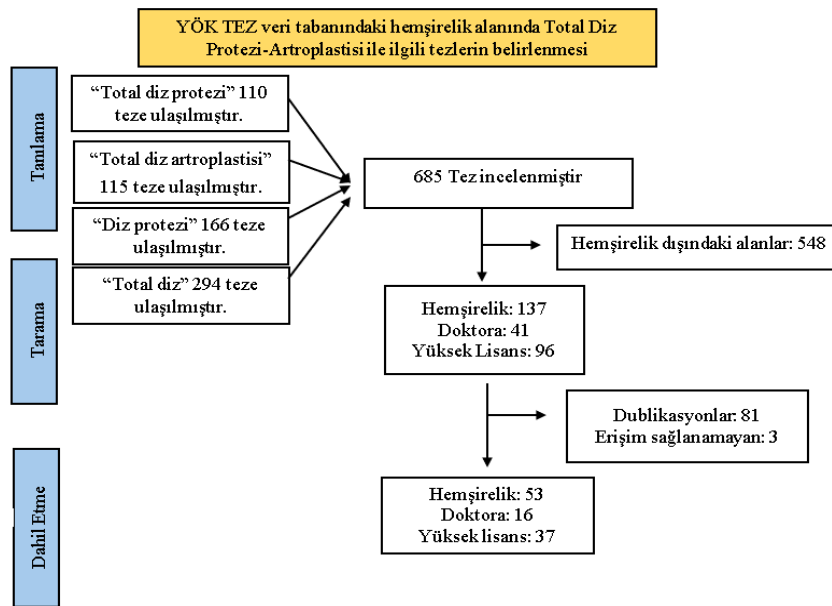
YÖK TEZ veri tabanındaki hemşirelik alanında Total Diz Protezi-Artroplastisi ile ilgili tezlerin belirlenmesi

Tanılama

“Total diz protezi” 110 teze ulaşılmıştır.

“Total diz artroplastisi” 115 teze ulaşılmıştır.

“Diz protezi” 166 teze ulaşılmıştır.

“Total diz” 294 teze ulaşılmıştır.

685 Tez incelenmiştir

Hemşirelik dışındaki alanlar: 548

Tarama

Hemşirelik: 137
Doktora: 41
Yüksek Lisans: 96

Dublikasyonlar: 81
Erişim sağlanamayan: 3

Dahil Etme

Hemşirelik: 53
Doktora: 16
Yüksek lisans: 37